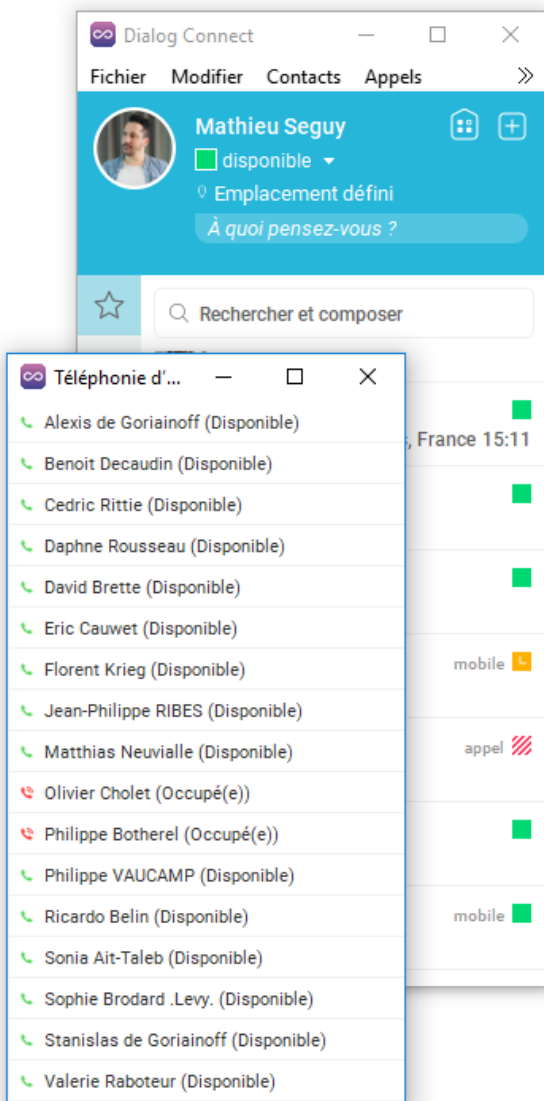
Dialog Connect

Fichier Modifier Contacts Appels »

Mathieu Seguy
disponible
Emplacement défini
À quoi pensez-vous ?

Rechercher et composer

, France 15:11

mobile

appel

mobile

Téléphonie d'...

Alexis de Goriainoff (Disponible)
Benoit Decaudin (Disponible)
Cedric Rittie (Disponible)
Daphne Rousseau (Disponible)
David Brette (Disponible)
Eric Cauwet (Disponible)
Florent Krieg (Disponible)
Jean-Philippe RIBES (Disponible)
Matthias Neuvialle (Disponible)
Olivier Cholet (Occupé(e))
Philippe Botherel (Occupé(e))
Philippe VAUCAMP (Disponible)
Ricardo Belin (Disponible)
Sonia Ait-Taleb (Disponible)
Sophie Brodard .Levy. (Disponible)
Stanislas de Goriainoff (Disponible)
Valerie Raboteur (Disponible)